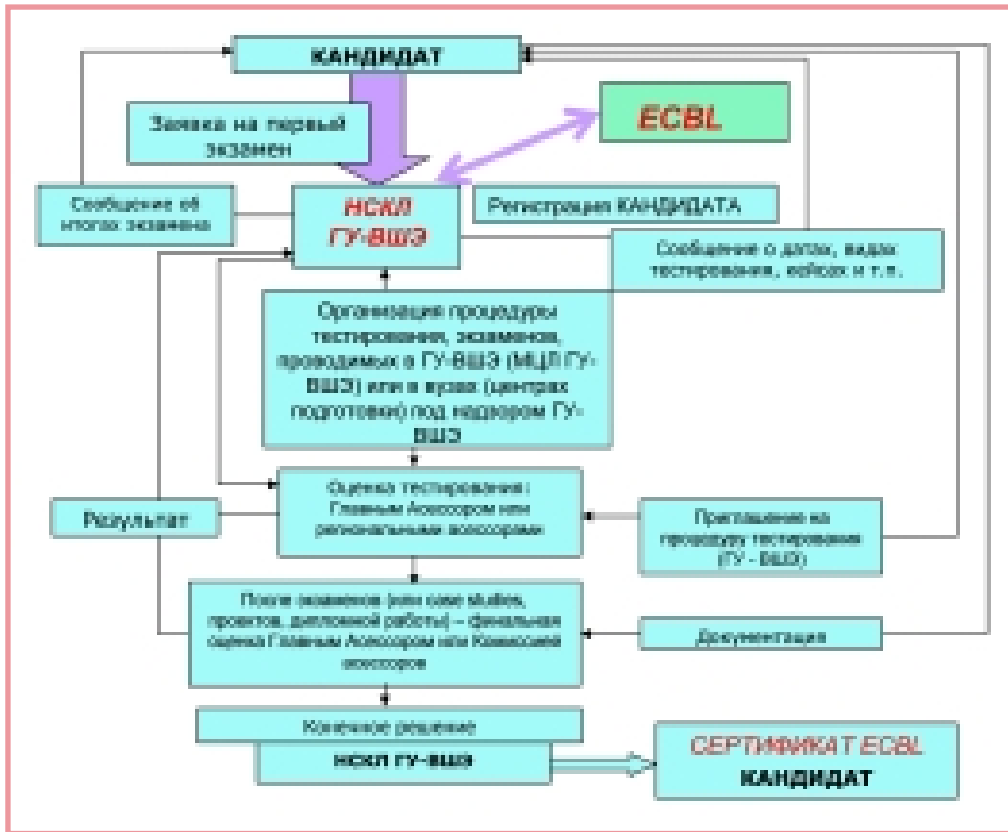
КАНДИДАТ

Заявка на первый экзамен

ECBL

Сообщение об итогах экзамена

НСКЛ ГУ-ВШЭ

Регистрация КАНДИДАТА

Сообщение о датах, видах тестирования, кейсах и т.п.

Организация процедуры тестирования, экзаменов, проводимых в ГУ-ВШЭ (МЦЛ ГУ-ВШЭ) или в вузах (центрах подготовки) под надзором ГУ-ВШЭ

Результат

Оценка тестирования: Главным Асессором или региональными асессорами

Приглашение на процедуру тестирования (ГУ - ВШЭ)

После экзаменов (или case studies, проектов, дипломной работы) – финальная оценка Главным Асессором или Комиссией асессоров

Документация

Конечное решение

НСКЛ ГУ-ВШЭ

СЕРТИФИКАТ ECBL
КАНДИДАТ